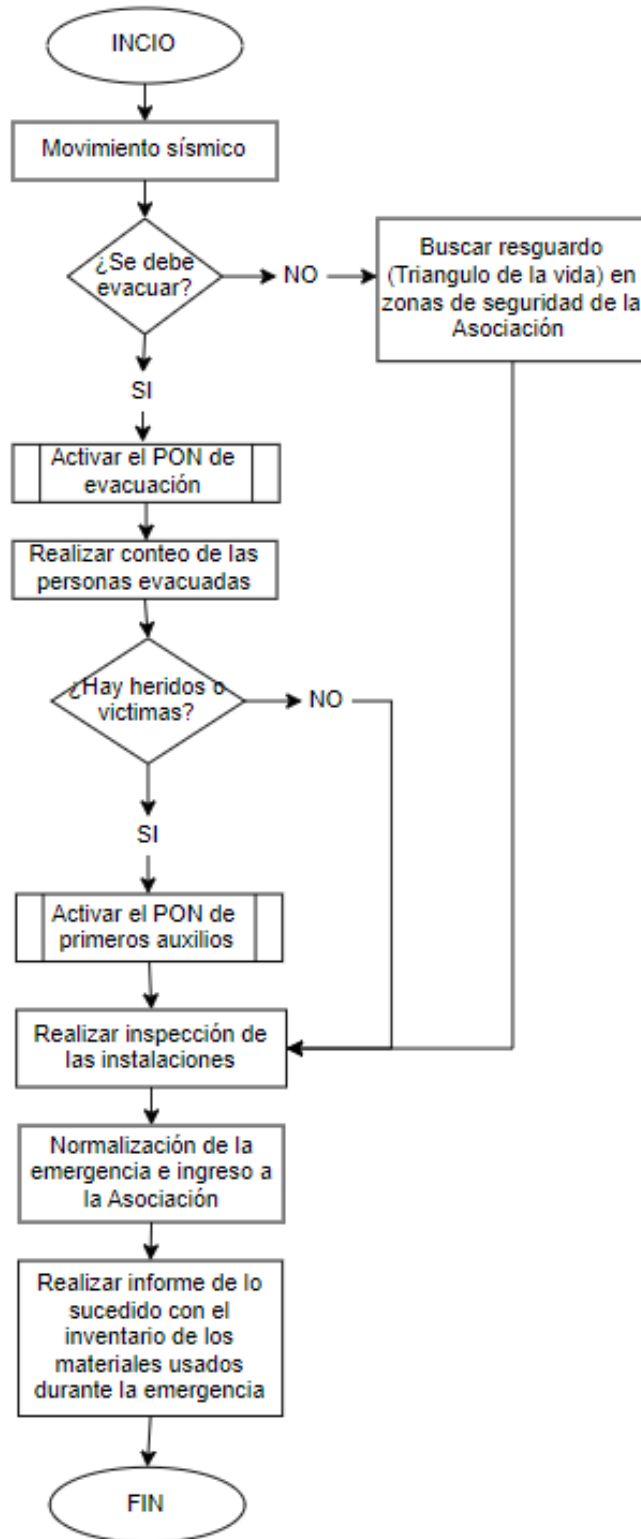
INCIO

Movimiento sísmico

¿Se debe evacuar?

NO

Buscar resguardo (Triangulo de la vida) en zonas de seguridad de la Asociación

SI

Activar el PON de evacuación

Realizar conteo de las personas evacuadas

¿Hay heridos o victimas?

NO

SI

Activar el PON de primeros auxilios

Realizar inspección de las instalaciones

Normalización de la emergencia e ingreso a la Asociación

Realizar informe de lo sucedido con el inventario de los materiales usados durante la emergencia

FIN